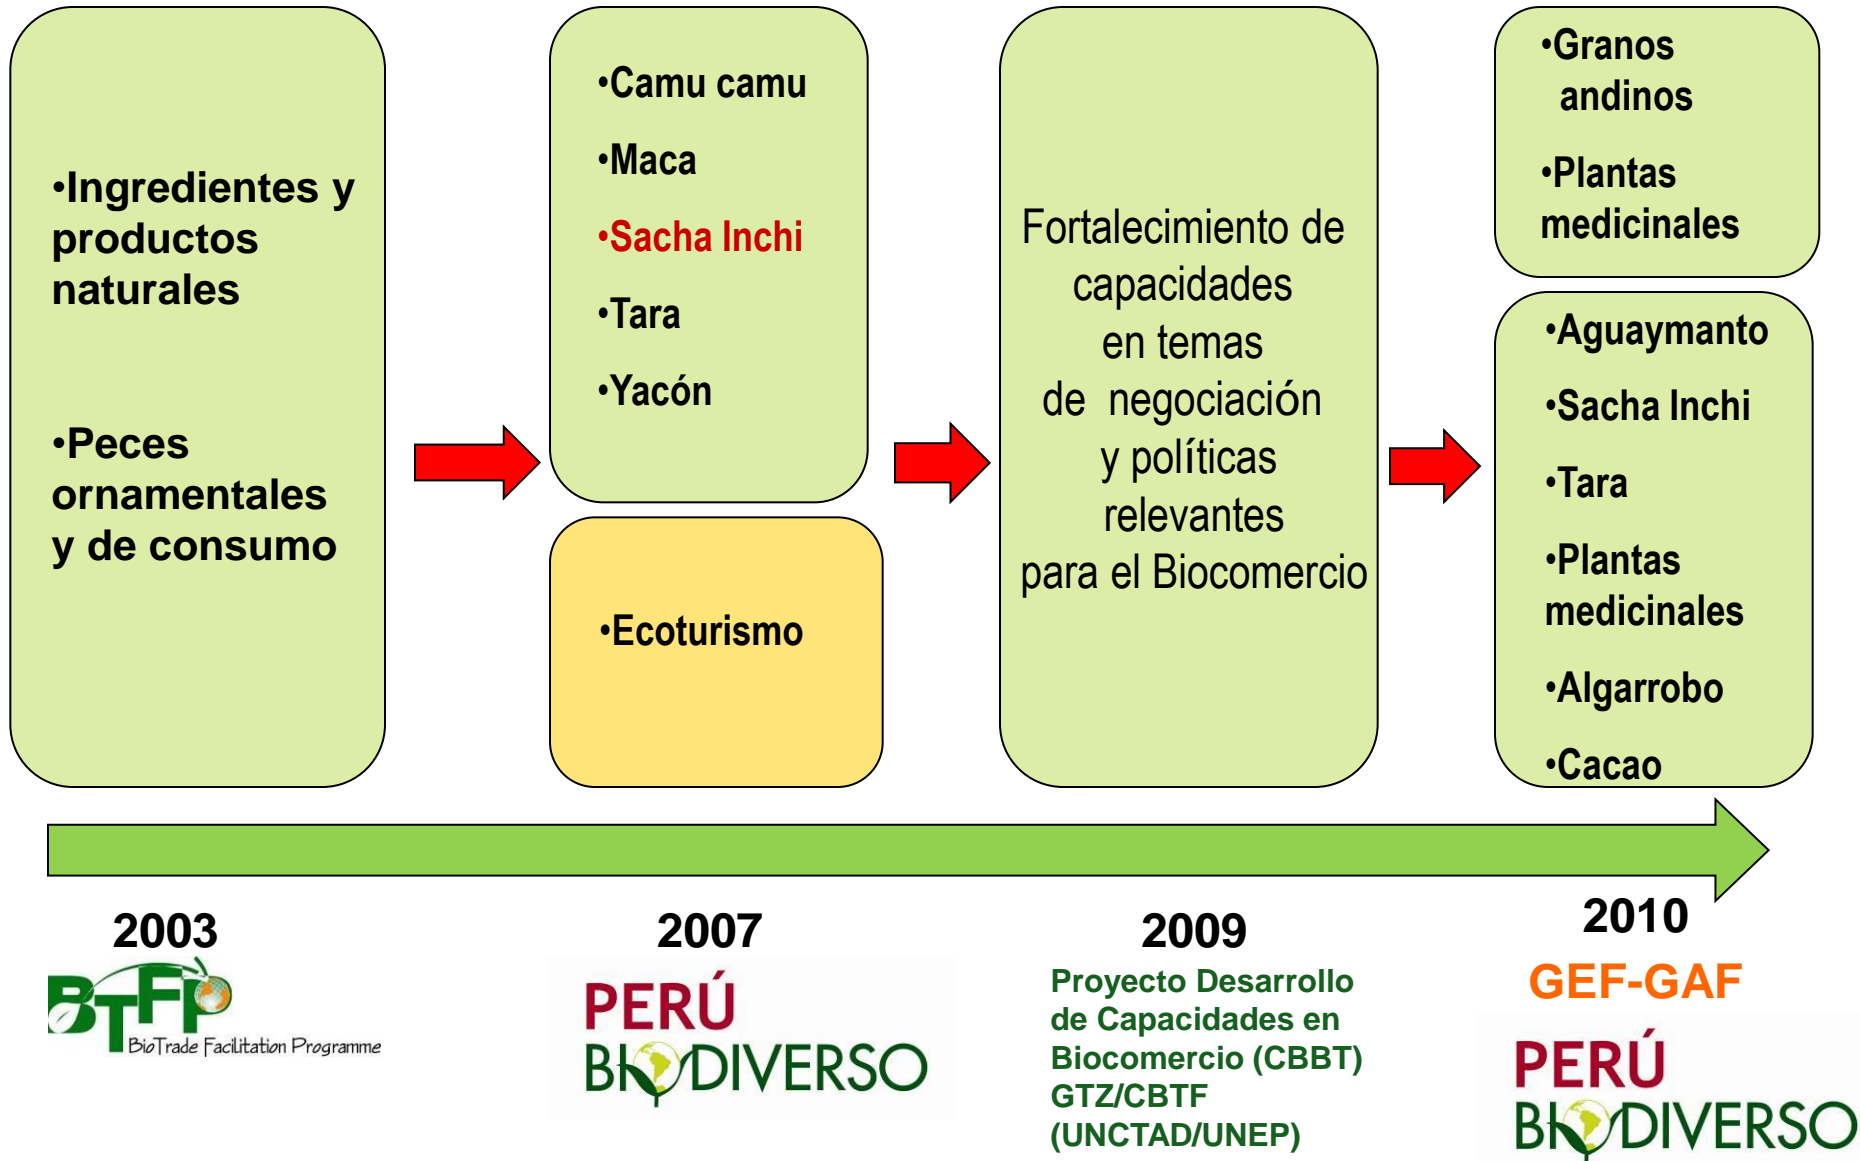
•Ingredientes y productos naturales

•Peces ornamentales y de consumo

•Camu camu

•Maca

•Sacha Inchi

•Tara

•Yacón

•Ecoturismo

Fortalecimiento de capacidades en temas de negociación y políticas relevantes para el Biocomercio

•Granos andinos

•Plantas medicinales

•Aguaymanto

•Sacha Inchi

•Tara

•Plantas medicinales

•Algarrobo

•Cacao

2003

BTFP
BioTrade Facilitation Programme

2007

PERÚ
BIODIVERSO

2009

Proyecto Desarrollo de Capacidades en Biocomercio (CBBT)
GTZ/CBTF
(UNCTAD/UNEP)

2010

GEF-GAF

PERÚ
BIODIVERSO